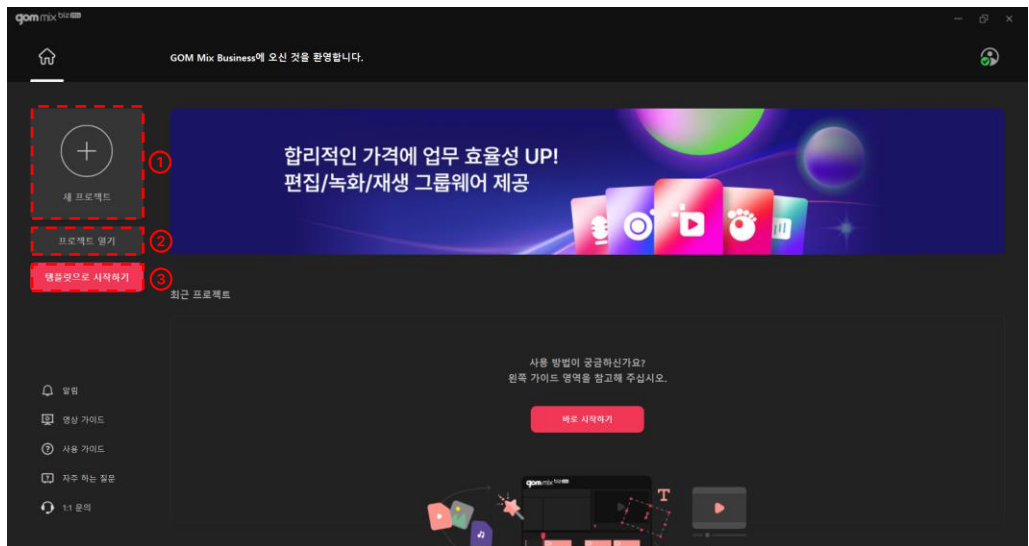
gom mix biz

GOM Mix Business에 오신 것을 환영합니다.

새 프로젝트

①

프로젝트 열기

②

템플릿으로 시작하기

③

합리적인 가격에 업무 효율성 UP!
편집/녹화/재생 그룹웨어 제공

최근 프로젝트

사용 방법이 궁금하신가요?
왼쪽 가이드 영역을 참고해 주십시오.

바로 시작하기

알림

영상 가이드

사용 가이드

자주 하는 질문

1:1 문의

gom mix biz

T